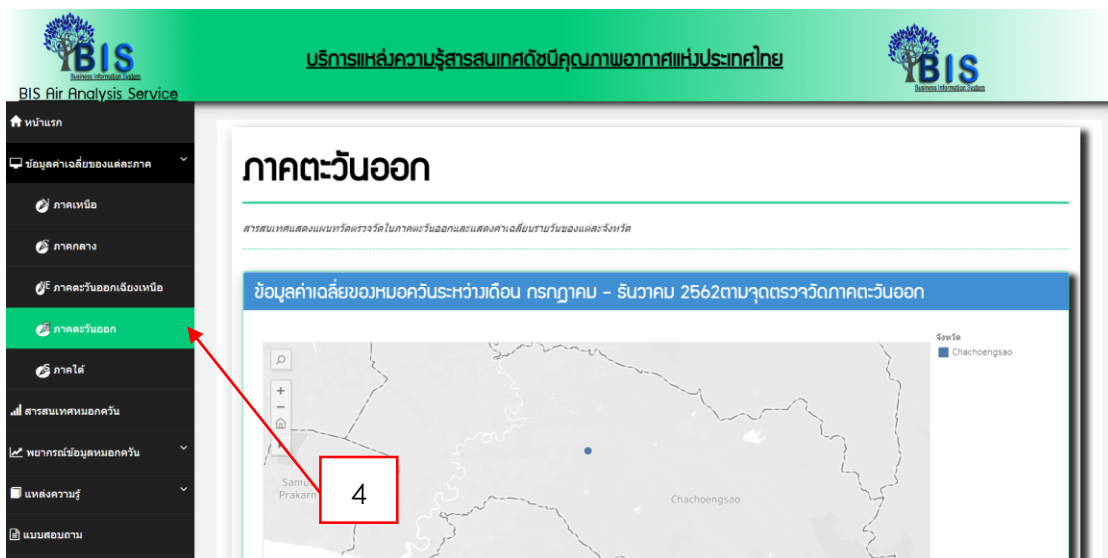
BIS
Business Information System
BIS Air Analysis Service

บริการแหล่งความรู้สารสนเทศดัชนีคุณภาพอากาศแห่งประเทศไทย

BIS
Business Information System

หน้าแรก
ข้อมูลค่าเฉลี่ยของแต่ละภาค
ภาคเหนือ
ภาคกลาง
ภาคตะวันออกเฉียงเหนือ
ภาคตะวันออก
ภาคใต้
สารสนเทศหมอกควัน
พยากรณ์ข้อมูลหมอกควัน
แหล่งความรู้
แบบสอบถาม

ภาคตะวันออก

สารสนเทศแสดงแผนที่จุดตรวจวัดในภาคตะวันออกและแสดงค่าเฉลี่ยรายวันของแต่ละจังหวัด

ข้อมูลค่าเฉลี่ยของหมอกควันระหว่างเดือน กรกฎาคม - ธันวาคม 2562ตามจุดตรวจวัดภาคตะวันออก

จังหวัด
Chachoengsao

Samut Prakarn
Chachoengsao

4